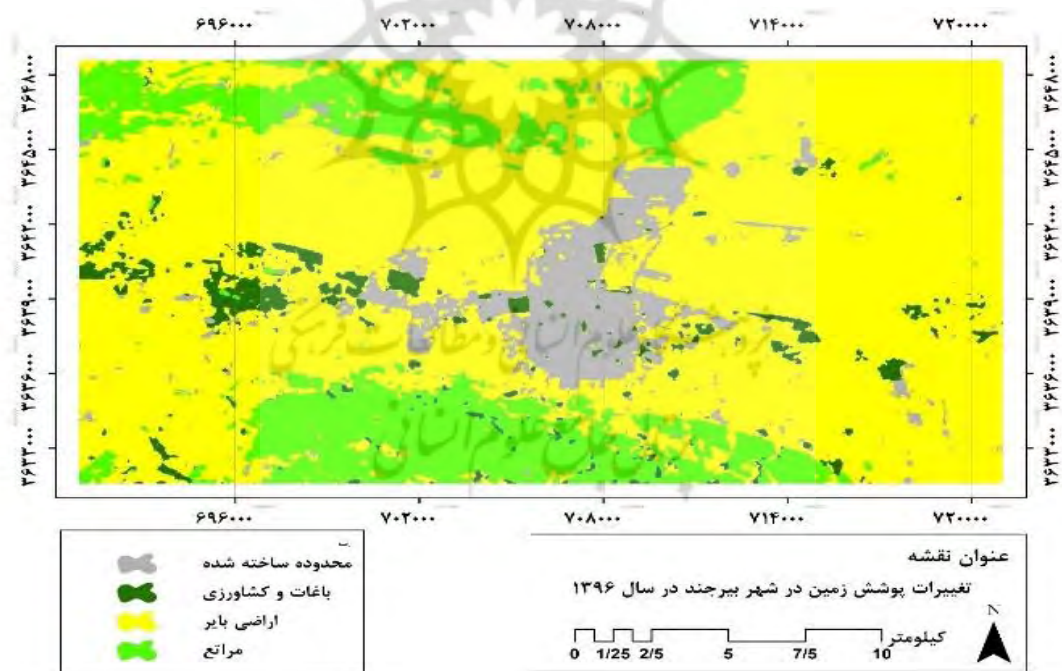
۶۹۶۰۰۰ ۷۰۲۰۰۰ ۷۰۸۰۰۰ ۷۱۴۰۰۰ ۷۲۰۰۰۰

۳۶۴۸۰۰۰
۳۶۴۵۰۰۰
۳۶۴۲۰۰۰
۳۶۳۹۰۰۰
۳۶۳۶۰۰۰
۳۶۳۳۰۰۰

۳۶۴۸۰۰۰
۳۶۴۵۰۰۰
۳۶۴۲۰۰۰
۳۶۳۹۰۰۰
۳۶۳۶۰۰۰
۳۶۳۳۰۰۰

پژوهشگاه علوم انسانی و مطالعات فرهنگی
پرتال جامع علوم انسانی

۶۹۶۰۰۰ ۷۰۲۰۰۰ ۷۰۸۰۰۰ ۷۱۴۰۰۰ ۷۲۰۰۰۰

محدوده ساخته شده
باغات و کشاورزی
اراضی بایر
مراتع

عنوان نقشه
تغییرات پوشش زمین در شهر بیرجند در سال ۱۳۹۶

N
کیلومتر
0 1/25 2/5 5 7/5 10